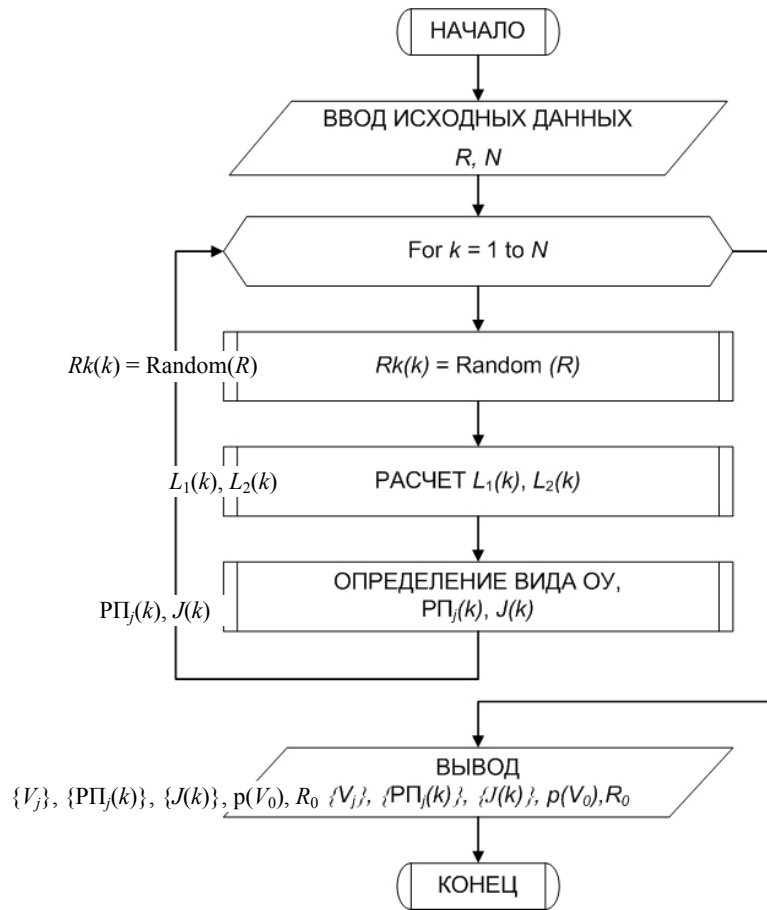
НАЧАЛО

ВВОД ИСХОДНЫХ ДАННЫХ
$R$, $N$

For $k$ = 1 to $N$

$Rk(k)$ = Random$(R)$

$Rk(k)$ = Random $(R)$

$L_1(k)$, $L_2(k)$

РАСЧЕТ $L_1(k)$, $L_2(k)$

РП$_j(k)$, $J(k)$

ОПРЕДЕЛЕНИЕ ВИДА ОУ,
РП$_j(k)$, $J(k)$

$\{V_j\}$, $\{$РП$_j(k)\}$, $\{J(k)\}$, p$(V_0)$, $R_0$

ВЫВОД
$\{V_j\}$, $\{$РП$_j(k)\}$, $\{J(k)\}$, $p(V_0)$,$R_0$

КОНЕЦ